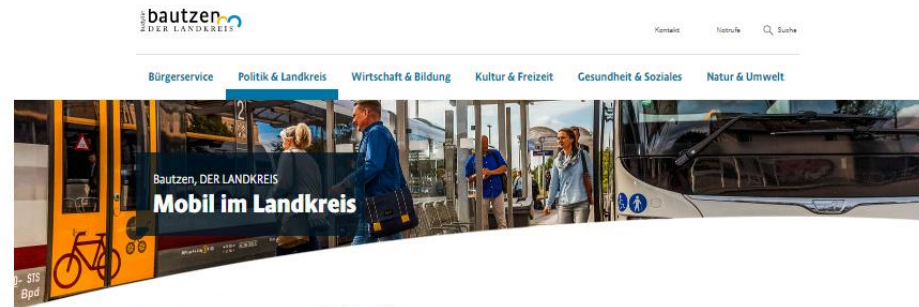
Budyšin bautzen
DER LANDKREIS

Kontakt Notrufe Suche

Bürgerservice Politik & Landkreis Wirtschaft & Bildung Kultur & Freizeit Gesundheit & Soziales Natur & Umwelt

Bautzen, DER LANDKREIS
Mobil im Landkreis